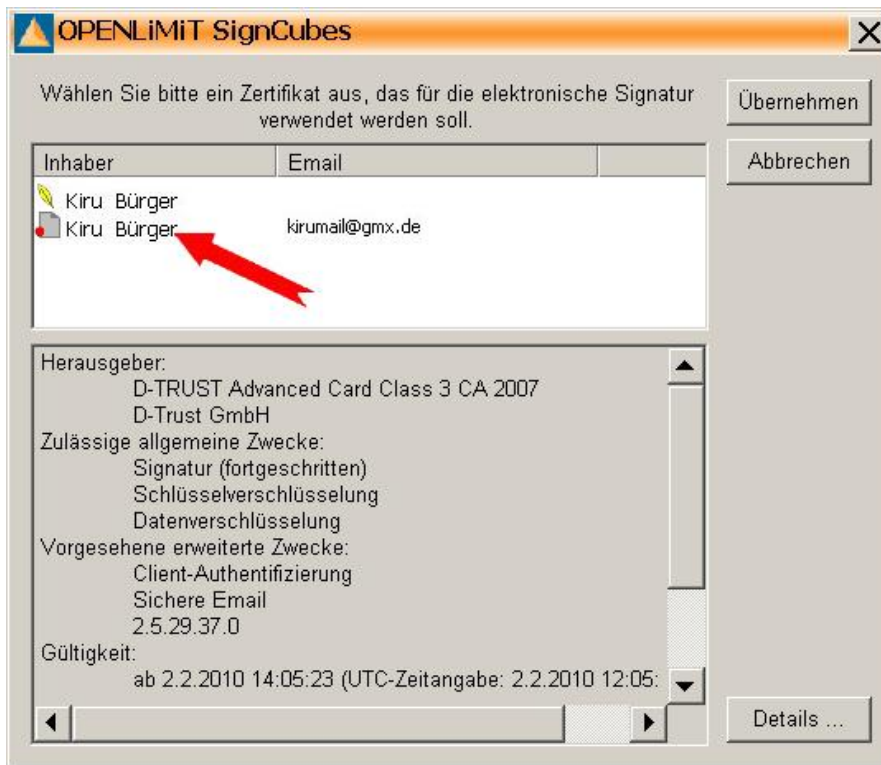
OPENLiMiT SignCubes

Wählen Sie bitte ein Zertifikat aus, das für die elektronische Signatur verwendet werden soll.

Übernehmen

Abbrechen

| Inhaber | Email |
|---|---|
| Kiru Bürger | |
| Kiru Bürger | kirumail@gmx.de |

Herausgeber:
D-TRUST Advanced Card Class 3 CA 2007
D-Trust GmbH
Zulässige allgemeine Zwecke:
Signatur (fortgeschritten)
Schlüsselverschlüsselung
Datenverschlüsselung
Vorgesehene erweiterte Zwecke:
Client-Authentifizierung
Sichere Email
2.5.29.37.0
Gültigkeit:
ab 2.2.2010 14:05:23 (UTC-Zeitangabe: 2.2.2010 12:05:

Details ...